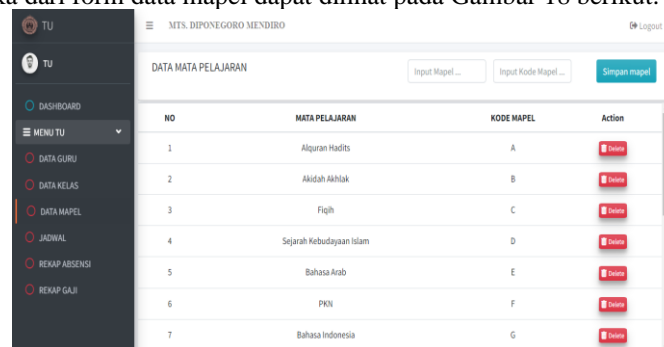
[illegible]a dari form data mapel dapat dilihat pada Gambar 18 berikut.

TU
≡ MTS. DIPONEGORO MENDIRO
Logout

TU

DASHBOARD
MENU TU
DATA GURU
DATA KELAS
DATA MAPEL
JADWAL
REKAP ABSENSI
REKAP GAJI

DATA MATA PELAJARAN
Input Mapel ...
Input Kode Mapel ...
Simpan mapel

| NO | MATA PELAJARAN | KODE MAPEL | Action |
|---|---|---|---|
| 1 | Alquran Hadits | A | Delete |
| 2 | Akidah Akhlak | B | Delete |
| 3 | Fiqih | C | Delete |
| 4 | Sejarah Kebudayaan Islam | D | Delete |
| 5 | Bahasa Arab | E | Delete |
| 6 | PKN | F | Delete |
| 7 | Bahasa Indonesia | G | Delete |